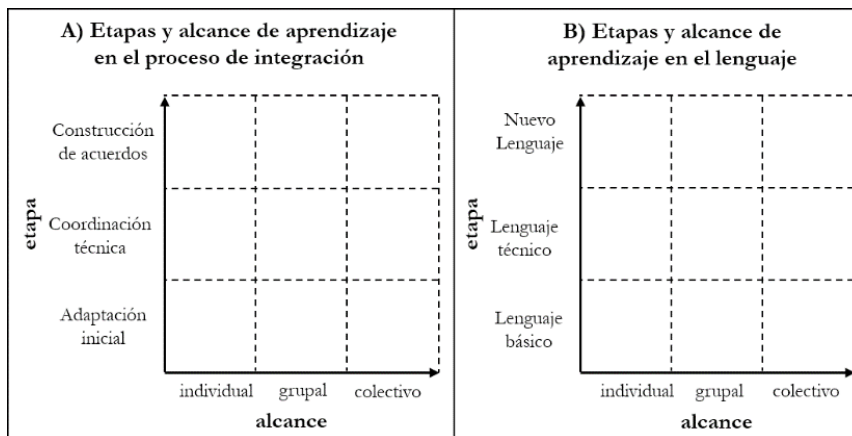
A) Etapas y alcance de aprendizaje en el proceso de integración

etapa

Construcción de acuerdos

Coordinación técnica

Adaptación inicial

individual grupal colectivo

alcance

B) Etapas y alcance de aprendizaje en el lenguaje

etapa

Nuevo Lenguaje

Lenguaje técnico

Lenguaje básico

individual grupal colectivo

alcance